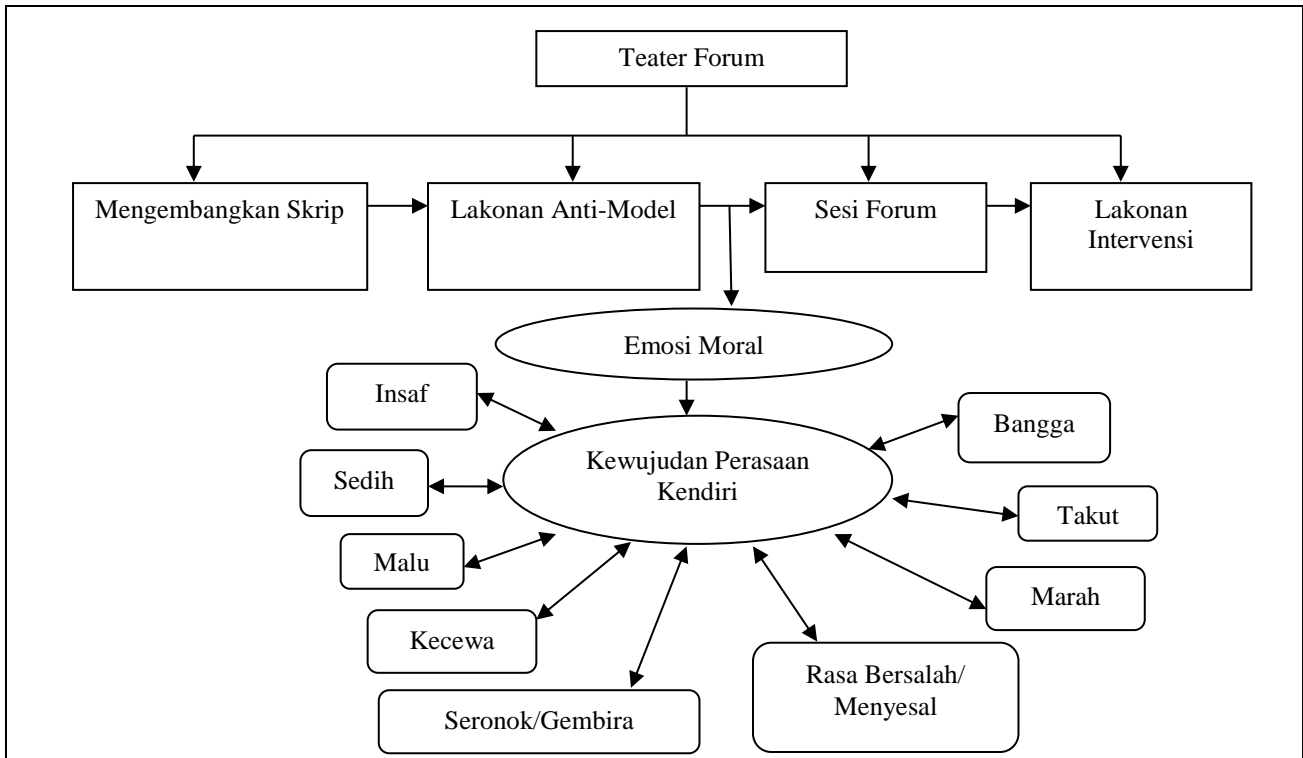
Teater Forum

Mengembangkan Skrip

Lakonan Anti-Model

Sesi Forum

Lakonan Intervensi

Emosi Moral

Insaf

Bangga

Sedih

Kewujudan Perasaan Kendiri

Takut

Malu

Marah

Kecewa

Rasa Bersalah/ Menyesal

Seronok/Gembira